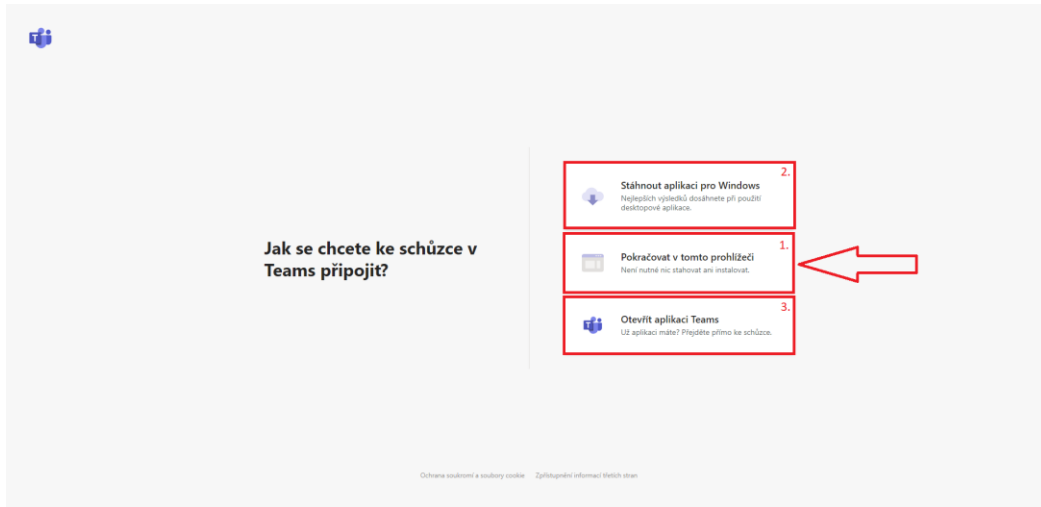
Jak se chcete ke schůzce v Teams připojit?

2.

Stáhnout aplikaci pro Windows
Nejlepších výsledků dosáhnete při použití desktopové aplikace.

1.

Pokračovat v tomto prohlížeči
Není nutné nic stahovat ani instalovat.

3.

Otevřít aplikaci Teams
Už aplikaci máte? Přejděte přímo ke schůzce.

Ochrana soukromí a soubory cookie   Zpřístupnění informací třetích stran